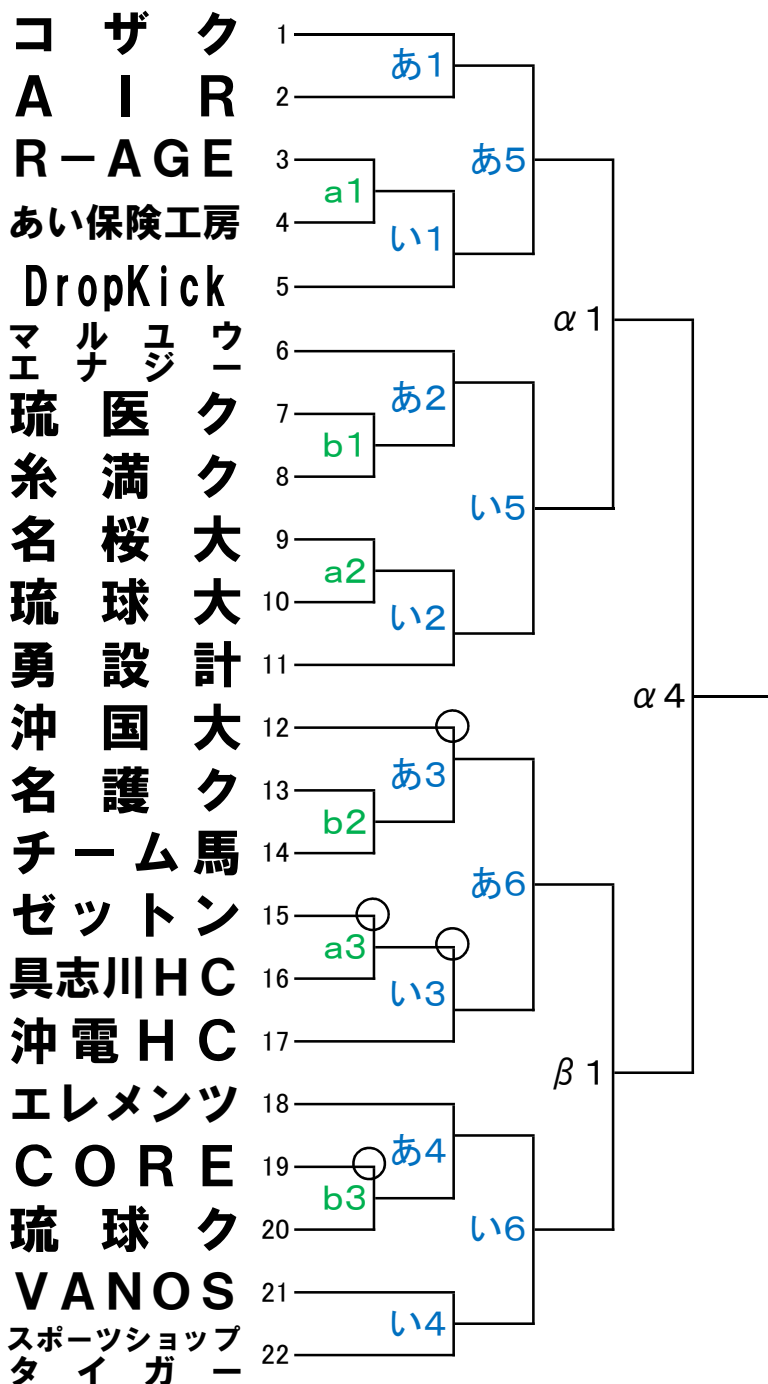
コザク 1
AIR 2
R−AGE 3
あい保険工房 4
DropKick 5
マルユウエナジー 6
琉医ク 7
糸満ク 8
名桜大 9
琉球大 10
勇設計 11
沖国大 12
名護ク 13
チーム馬 14
ゼットン 15
具志川HC 16
沖電HC 17
エレメンツ 18
CORE 19
琉球ク 20
VANOS 21
スポーツショップタイガー 22

あ1
a1
い1
あ5
あ2
b1
a2
い2
い5
α1
あ3
b2
a3
い3
あ6
α4
あ4
b3
い4
い6
β1